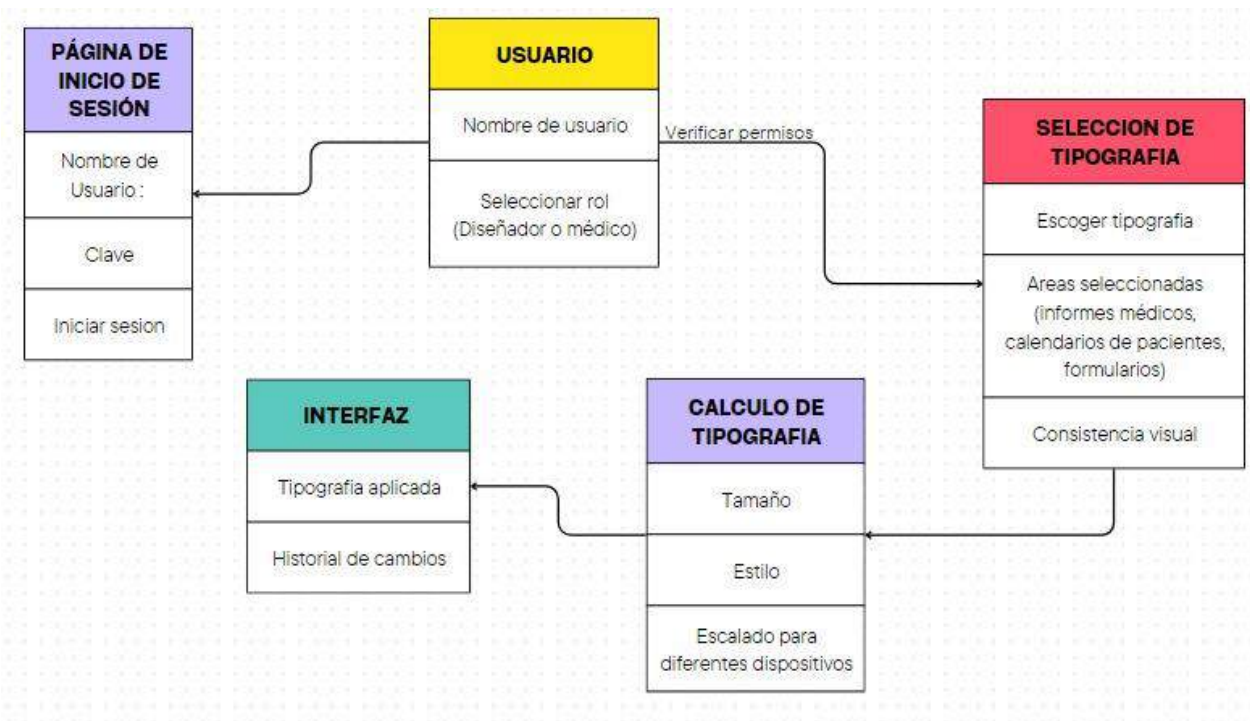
PÁGINA DE INICIO DE SESIÓN

Nombre de Usuario :

Clave

Iniciar sesion

USUARIO

Nombre de usuario

Seleccionar rol (Diseñador o médico)

Verificar permisos

SELECCION DE TIPOGRAFIA

Escoger tipografia

Areas seleccionadas (informes médicos, calendarios de pacientes, formularios)

Consistencia visual

INTERFAZ

Tipografia aplicada

Historial de cambios

CALCULO DE TIPOGRAFIA

Tamaño

Estilo

Escalado para diferentes dispositivos